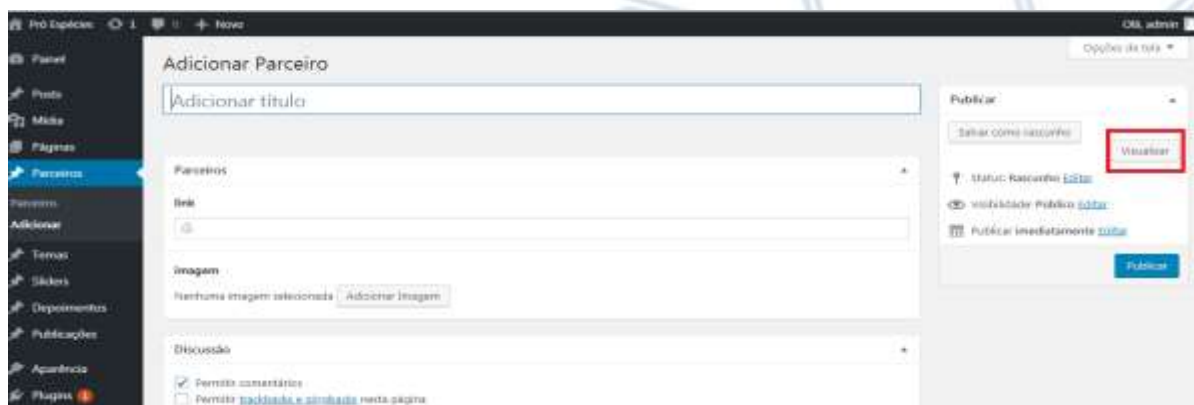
Pró Espécies 1 0 + Novo
Olá, admin

Painel
Posts
Mídia
Páginas
Parceiros
Parceiros
Adicionar
Temas
Sliders
Depoimentos
Publicações
Aparência
Plugins

Opções da tela ▾

Adicionar Parceiro

Adicionar título

Parceiros

link

Imagem
Nenhuma imagem selecionada Adicionar Imagem

Discussão
Permitir comentários
Permitir trackbacks e pingbacks nesta página

Publicar
Salvar como rascunho
Visualizar
Status: Rascunho Editar
Visibilidade: Público Editar
Publicar imediatamente Editar
Publicar